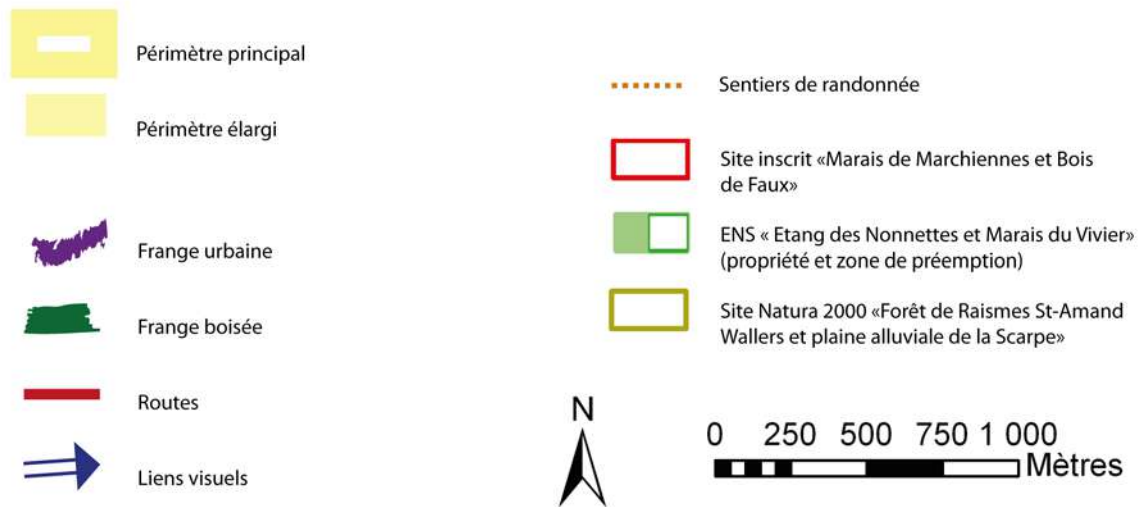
Périmètre principal

Périmètre élargi

Frange urbaine

Frange boisée

Routes

Liens visuels

Sentiers de randonnée

Site inscrit «Marais de Marchiennes et Bois de Faux»

ENS « Etang des Nonnettes et Marais du Vivier» (propriété et zone de préemption)

Site Natura 2000 «Forêt de Raismes St-Amand Wallers et plaine alluviale de la Scarpe»

N

0 250 500 750 1 000
Mètres